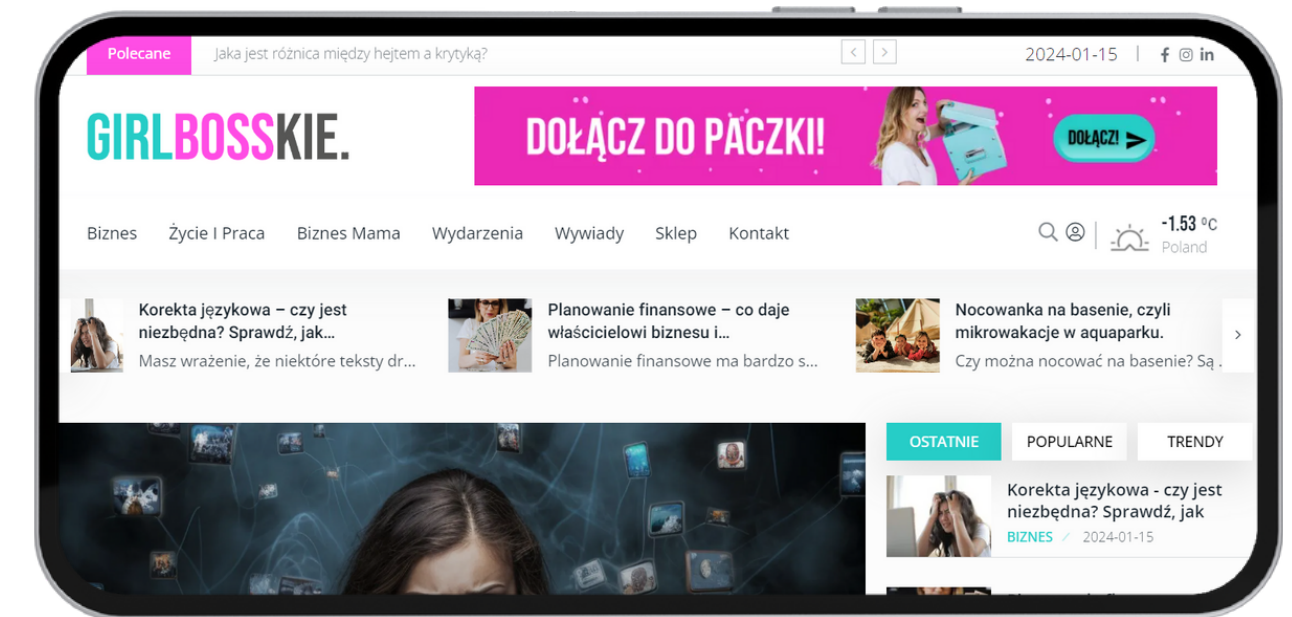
Polecane Jaka jest różnica między hejtem a krytyką? 2024-01-15

GIRLBOSSKIE.

DOŁĄCZ DO PACZKI! DOŁĄCZ!

Biznes Życie I Praca Biznes Mama Wydarzenia Wywiady Sklep Kontakt

-1.53 °C
Poland

Korekta językowa – czy jest niezbędna? Sprawdź, jak...
Masz wrażenie, że niektóre teksty dr...

Planowanie finansowe – co daje właścicielowi biznesu i...
Planowanie finansowe ma bardzo s...

Nocowanka na basenie, czyli mikrowakacje w aquaparku.
Czy można nocować na basenie? Są...

OSTATNIE POPULARNE TRENDY

Korekta językowa - czy jest niezbędna? Sprawdź, jak
BIZNES 2024-01-15